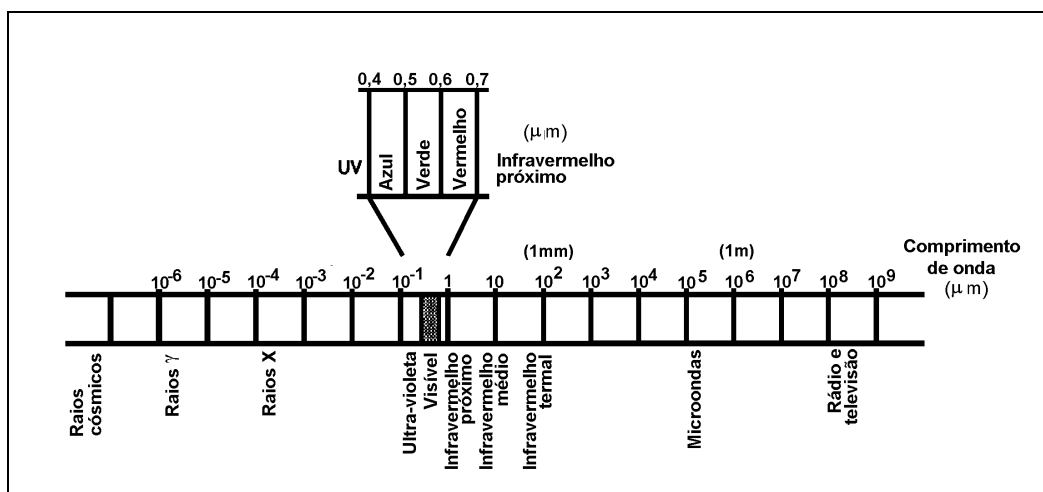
0,4 0,5 0,6 0,7

UV Azul Verde Vermelho

($\mu$m)

Infravermelho próximo

(1mm) (1m)

Comprimento de onda ($\mu$m)

$10^{-6}$ $10^{-5}$ $10^{-4}$ $10^{-3}$ $10^{-2}$ $10^{-1}$ 1 10 $10^{2}$ $10^{3}$ $10^{4}$ $10^{5}$ $10^{6}$ $10^{7}$ $10^{8}$ $10^{9}$

Raios cósmicos

Raios $\gamma$

Raios X

Ultra-violeta

Visível

Infravermelho próximo

Infravermelho médio

Infravermelho termal

Microondas

Rádio e televisão